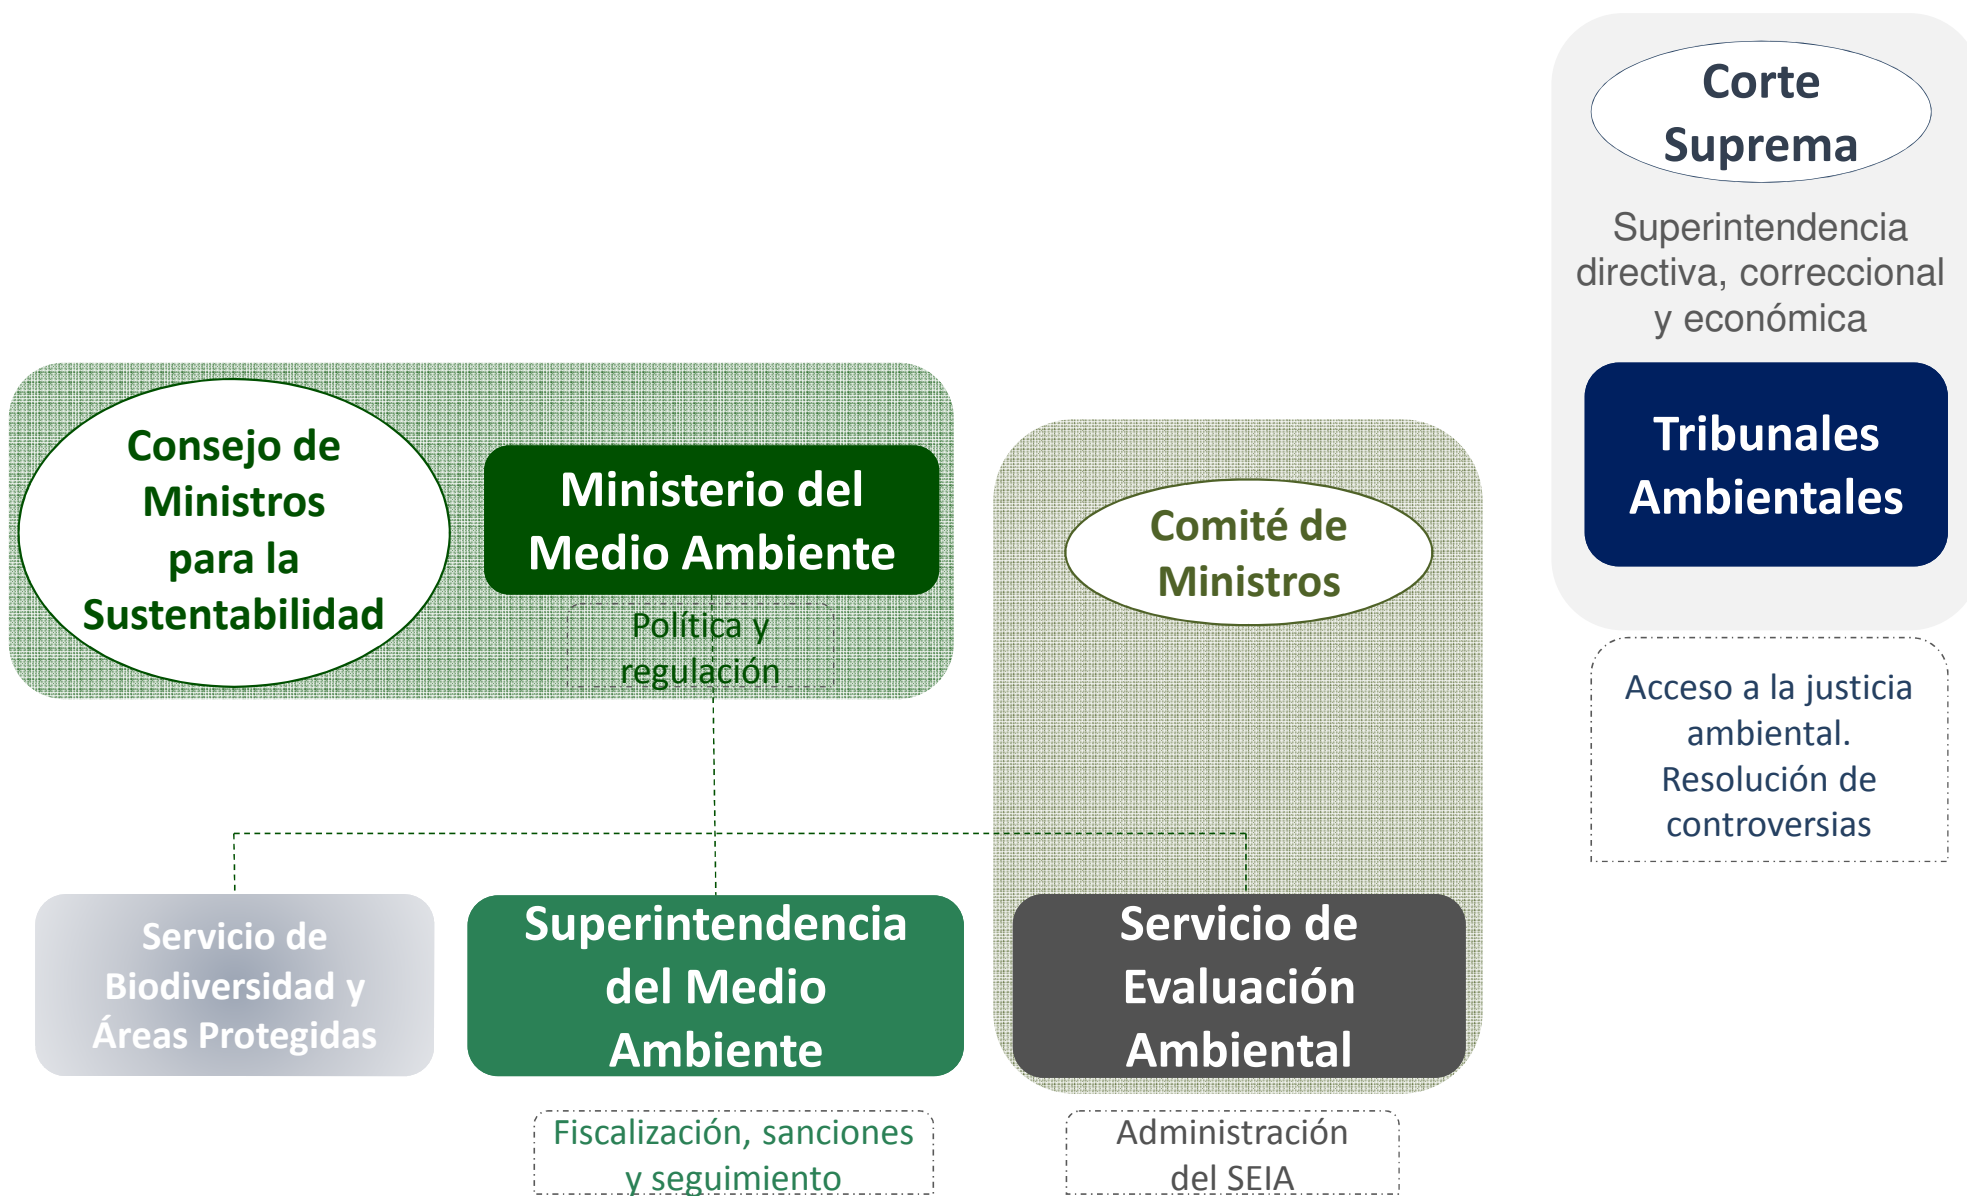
Corte Suprema

Superintendencia directiva, correccional y económica

Tribunales Ambientales

Acceso a la justicia ambiental. Resolución de controversias

Consejo de Ministros para la Sustentabilidad

Ministerio del Medio Ambiente

Política y regulación

Comité de Ministros

Servicio de Biodiversidad y Áreas Protegidas

Superintendencia del Medio Ambiente

Servicio de Evaluación Ambiental

Fiscalización, sanciones y seguimiento

Administración del SEIA